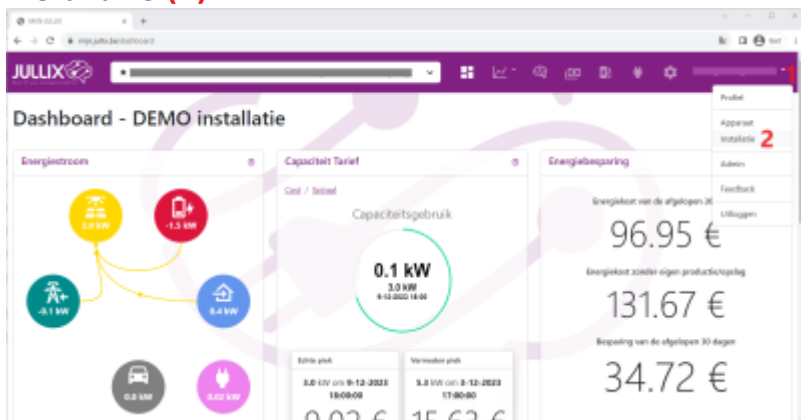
MIJN JULLIX
mijn.jullix.be/dashboard
JULLIX
1
Profiel
Apparaat
Installatie 2
Admin
Feedback
Uitloggen
Dashboard - DEMO installatie
Energiestroom
2.0 kW
-1.5 kW
-0.1 kW
0.4 kW
0.0 kW
0.02 kW
Capaciteit Tarief
Cost / Tarief
Capaciteitsgebruik
0.1 kW
3.0 kW
9-12-2023 18:00
Echte piek
3.0 kW om 9-12-2023 18:00:00
Verwachte piek
5.3 kW om 8-12-2023 17:00:00
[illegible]
Energiebesparing
Energiekost van de afgelopen 30 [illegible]
96.95 €
Energiekost zonder eigen productie/opslag
131.67 €
Besparing van de afgelopen 30 dagen
34.72 €